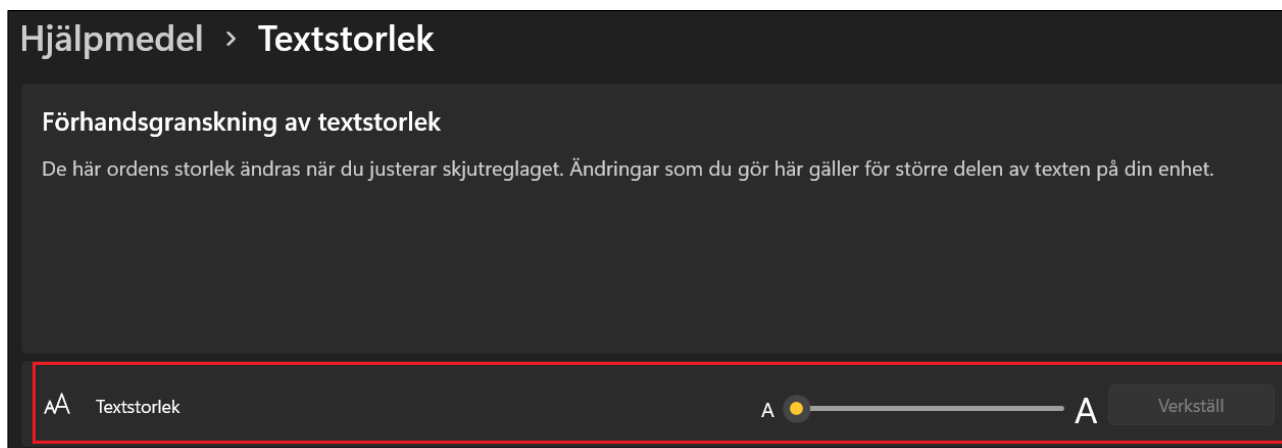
Hjälpmedel › Textstorlek

Förhandsgranskning av textstorlek

De här ordens storlek ändras när du justerar skjutreglaget. Ändringar som du gör här gäller för större delen av texten på din enhet.

AA Textstorlek

A A Verkställ